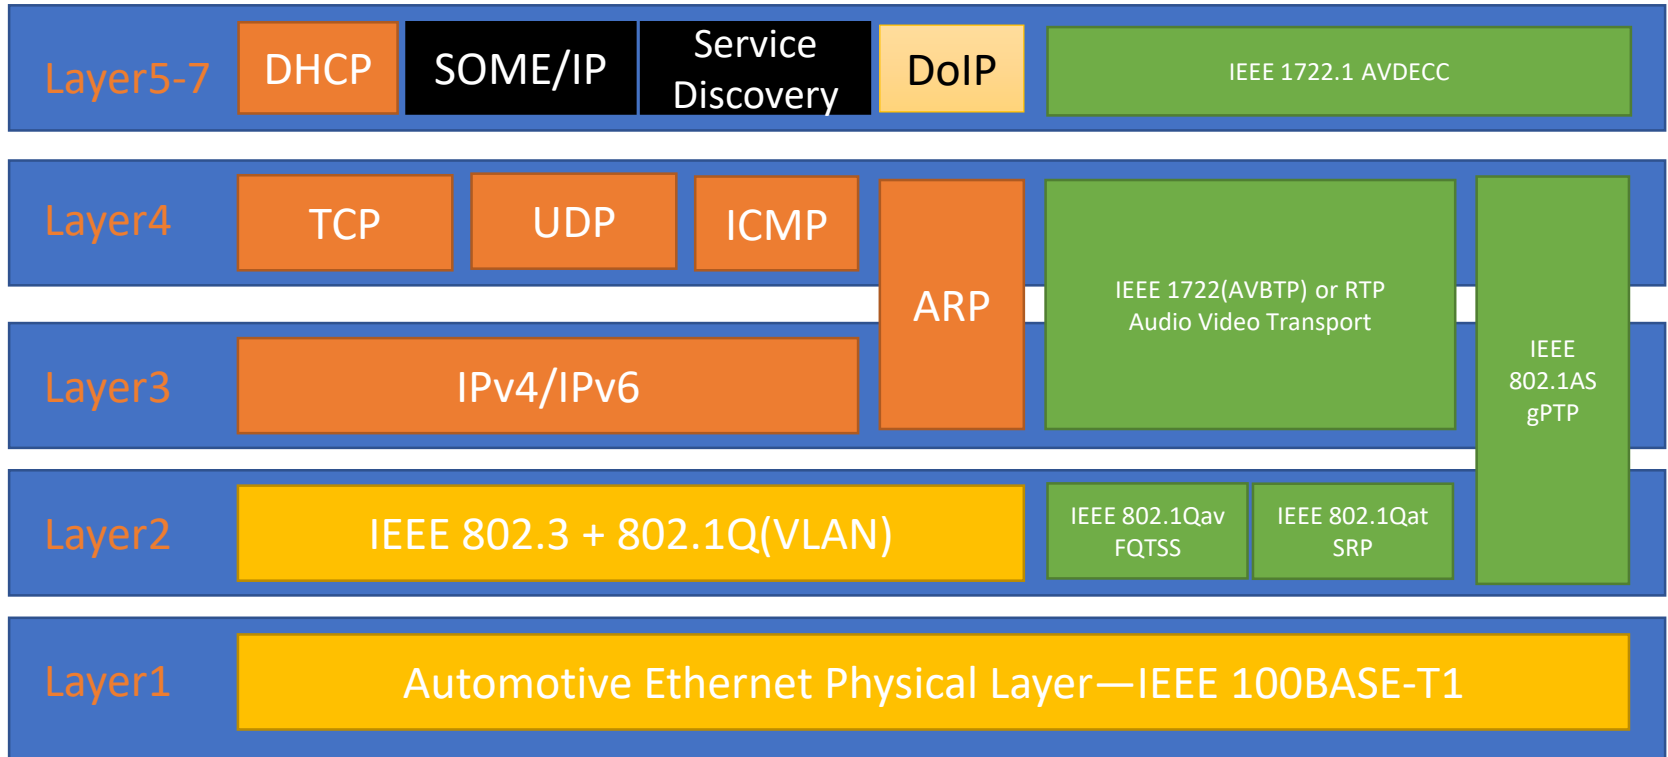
Layer5-7
DHCP
SOME/IP
Service Discovery
DoIP
IEEE 1722.1 AVDECC

Layer4
TCP
UDP
ICMP
ARP
IEEE 1722(AVBTP) or RTP Audio Video Transport
IEEE 802.1AS gPTP

Layer3
IPv4/IPv6

Layer2
IEEE 802.3 + 802.1Q(VLAN)
IEEE 802.1Qav FQTSS
IEEE 802.1Qat SRP

Layer1
Automotive Ethernet Physical Layer—IEEE 100BASE-T1